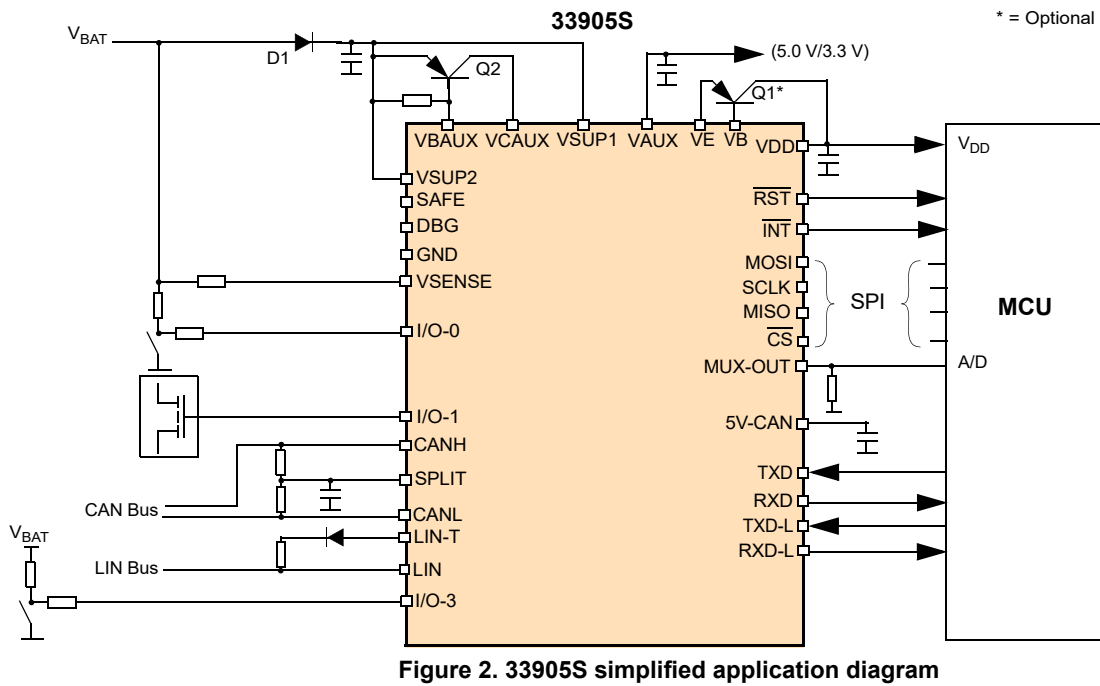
33905S

* = Optional

$V_{BAT}$

D1

Q2

(5.0 V/3.3 V)

Q1*

VBAUX VCAUX VSUP1 VAUX VE VB VDD

$V_{DD}$

VSUP2

SAFE

DBG

GND

VSENSE

I/O-0

I/O-1

CANH

SPLIT

CAN Bus

CANL

$V_{BAT}$

LIN-T

LIN Bus

LIN

I/O-3

$\overline{RST}$

$\overline{INT}$

MOSI

SCLK

MISO

$\overline{CS}$

SPI

MCU

MUX-OUT

A/D

5V-CAN

TXD

RXD

TXD-L

RXD-L

Figure 2. 33905S simplified application diagram